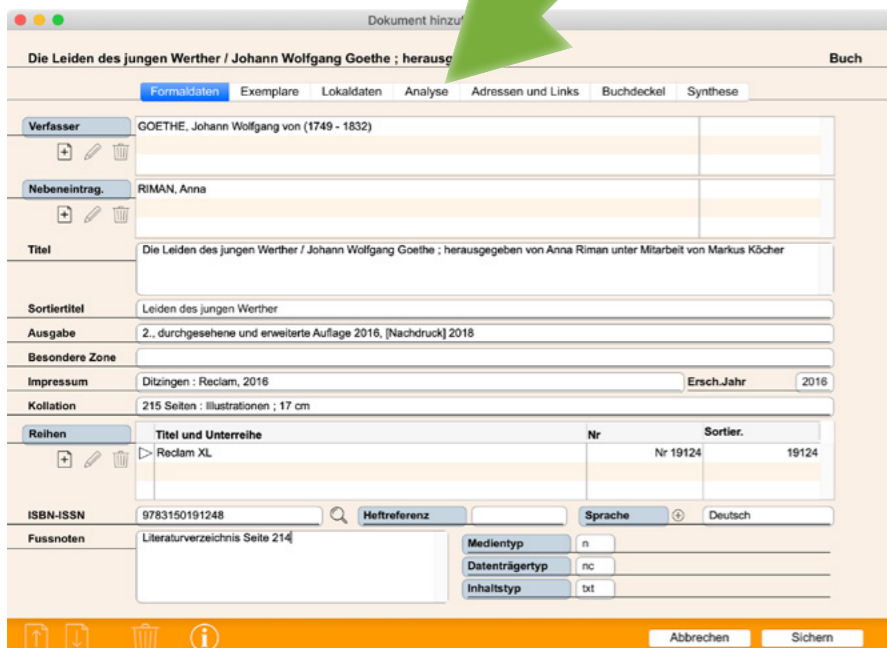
Dokument hinzu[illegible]

Die Leiden des jungen Werther / Johann Wolfgang Goethe ; herausg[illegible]

Buch

Formaldaten Exemplare Lokaldaten Analyse Adressen und Links Buchdeckel Synthese

Verfasser
GOETHE, Johann Wolfgang von (1749 - 1832)

Nebeneintrag.
RIMAN, Anna

Titel
Die Leiden des jungen Werther / Johann Wolfgang Goethe ; herausgegeben von Anna Riman unter Mitarbeit von Markus Köcher

Sortiertitel
Leiden des jungen Werther

Ausgabe
2., durchgesehene und erweiterte Auflage 2016, [Nachdruck] 2018

Besondere Zone

Impressum
Ditzingen : Reclam, 2016
Ersch.Jahr
2016

Kollation
215 Seiten : Illustrationen ; 17 cm

Reihen

| Titel und Unterreihe | Nr | Sortier. |
|---|---|---|
| Reclam XL | Nr 19124 | 19124 |

ISBN-ISSN
9783150191248
Heftreferenz
Sprache
Deutsch

Fussnoten
Literaturverzeichnis Seite 214

Medientyp
n
Datenträgertyp
nc
Inhaltstyp
txt

Abbrechen
Sichern